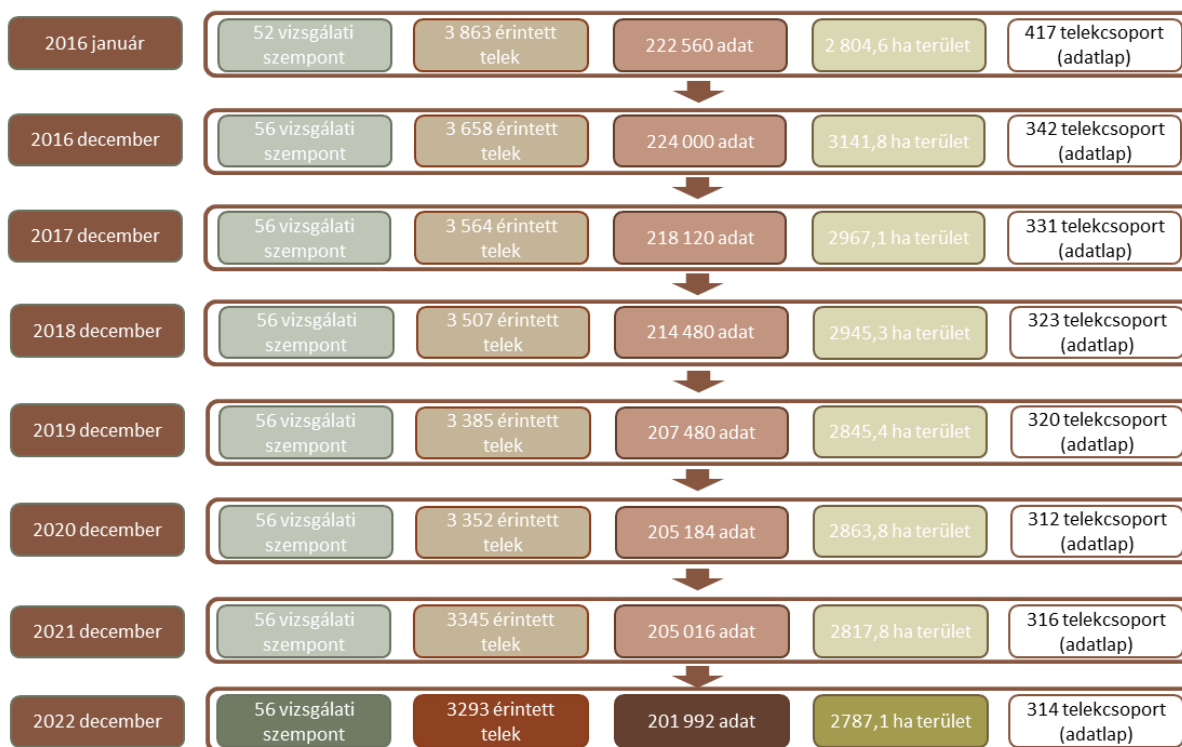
2016 január
52 vizsgálati szempont
3 863 érintett telek
222 560 adat
2 804,6 ha terület
417 telekcsoport (adatlap)

2016 december
56 vizsgálati szempont
3 658 érintett telek
224 000 adat
3141,8 ha terület
342 telekcsoport (adatlap)

2017 december
56 vizsgálati szempont
3 564 érintett telek
218 120 adat
2967,1 ha terület
331 telekcsoport (adatlap)

2018 december
56 vizsgálati szempont
3 507 érintett telek
214 480 adat
2945,3 ha terület
323 telekcsoport (adatlap)

2019 december
56 vizsgálati szempont
3 385 érintett telek
207 480 adat
2845,4 ha terület
320 telekcsoport (adatlap)

2020 december
56 vizsgálati szempont
3 352 érintett telek
205 184 adat
2863,8 ha terület
312 telekcsoport (adatlap)

2021 december
56 vizsgálati szempont
3345 érintett telek
205 016 adat
2817,8 ha terület
316 telekcsoport (adatlap)

2022 december
56 vizsgálati szempont
3293 érintett telek
201 992 adat
2787,1 ha terület
314 telekcsoport (adatlap)